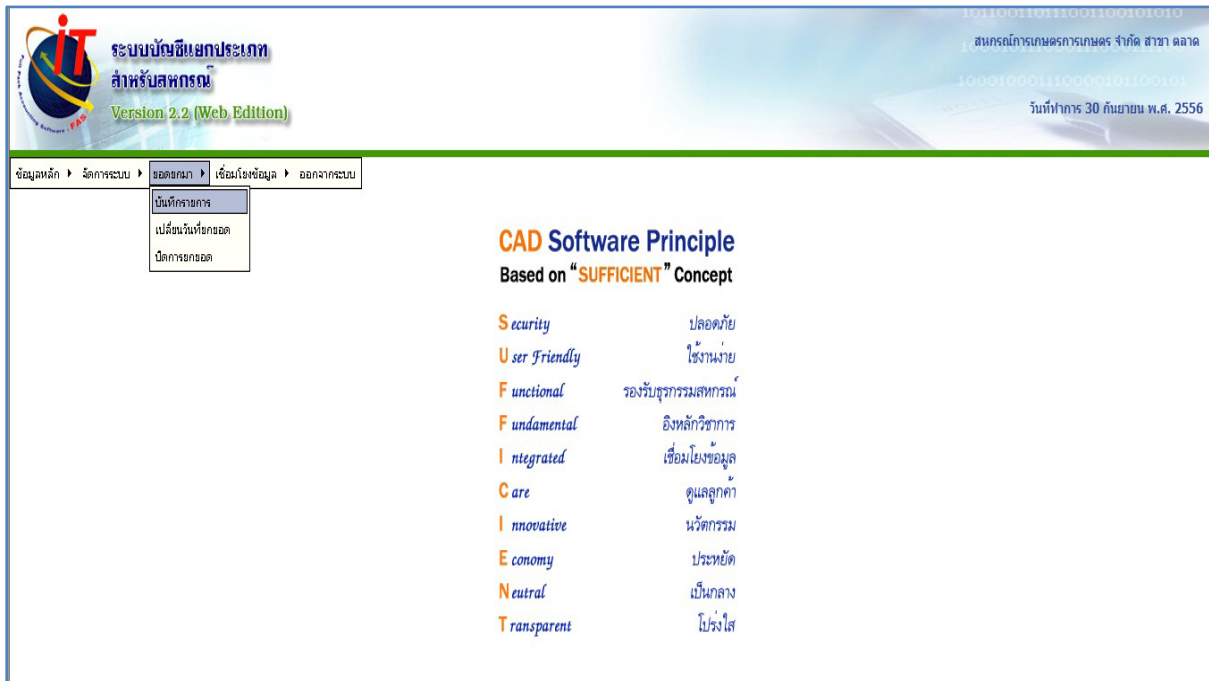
iT
Full Pack Accounting Software : FAS

ระบบบัญชีแยกประเภท
สำหรับสหกรณ์
Version 2.2 (Web Edition)

สหกรณ์การเกษตรการเกษตร จำกัด สาขา ตลาด

วันที่ทำการ 30 กันยายน พ.ศ. 2556

ข้อมูลหลัก ▸ จัดการระบบ ▸ ยอดยกมา ▸ เชื่อมโยงข้อมูล ▸ ออกจากระบบ

บันทึกรายการ
เปลี่ยนวันที่ยกยอด
ปิดการยกยอด

CAD Software Principle
Based on "SUFFICIENT" Concept

| | |
|---|---|
| Security | ปลอดภัย |
| User Friendly | ใช้งานง่าย |
| Functional | รองรับธุรกรรมสหกรณ์ |
| Fundamental | อิงหลักวิชาการ |
| Integrated | เชื่อมโยงข้อมูล |
| Care | ดูแลลูกค้า |
| Innovative | นวัตกรรม |
| Economy | ประหยัด |
| Neutral | เป็นกลาง |
| Transparent | โปร่งใส |